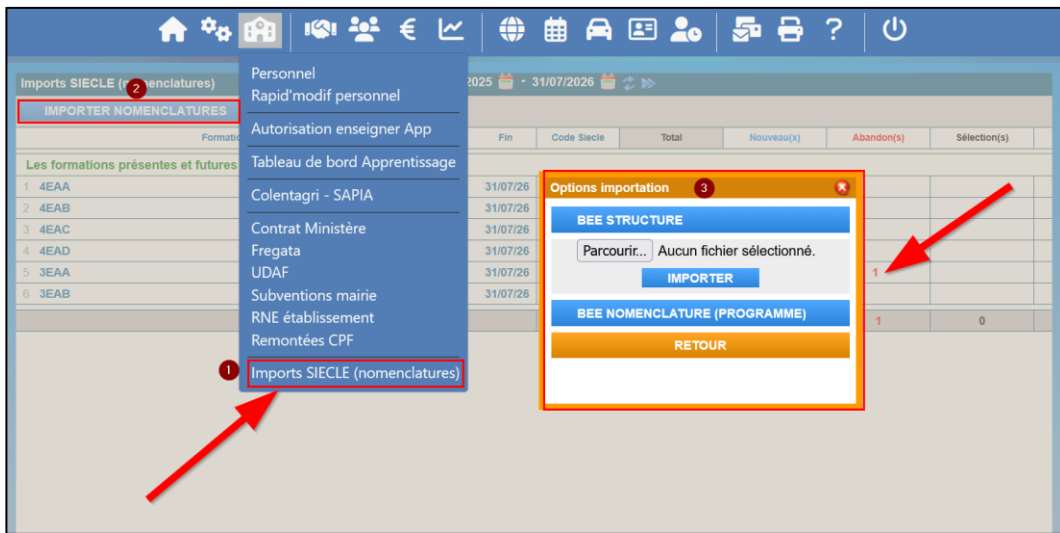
Imports SIECLE (n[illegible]enclatures) 2

IMPORTER NOMENCLATURES

Personnel
Rapid'modif personnel
Autorisation enseigner App
Tableau de bord Apprentissage
Colentagri - SAPIA
Contrat Ministère
Fregata
UDAF
Subventions mairie
RNE établissement
Remontées CPF
1 Imports SIECLE (nomenclatures)

2025 - 31/07/2026

| Formati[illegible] | Fin | Code Siecle | Total | Nouveau(x) | Abandon(s) | Sélection(s) |
|---|---|---|---|---|---|---|
| Les formations présentes et futures | | | | | | |
| 1 4EAA | 31/07/26 | | | | | |
| 2 4EAB | 31/07/26 | | | | | |
| 3 4EAC | 31/07/26 | | | | | |
| 4 4EAD | 31/07/26 | | | | | |
| 5 3EAA | 31/07/26 | | | | 1 | |
| 6 3EAB | 31/07/26 | | | | | |
| | | | | | 1 | 0 |

Options importation 3

BEE STRUCTURE

Parcourir... Aucun fichier sélectionné.

IMPORTER

BEE NOMENCLATURE (PROGRAMME)

RETOUR